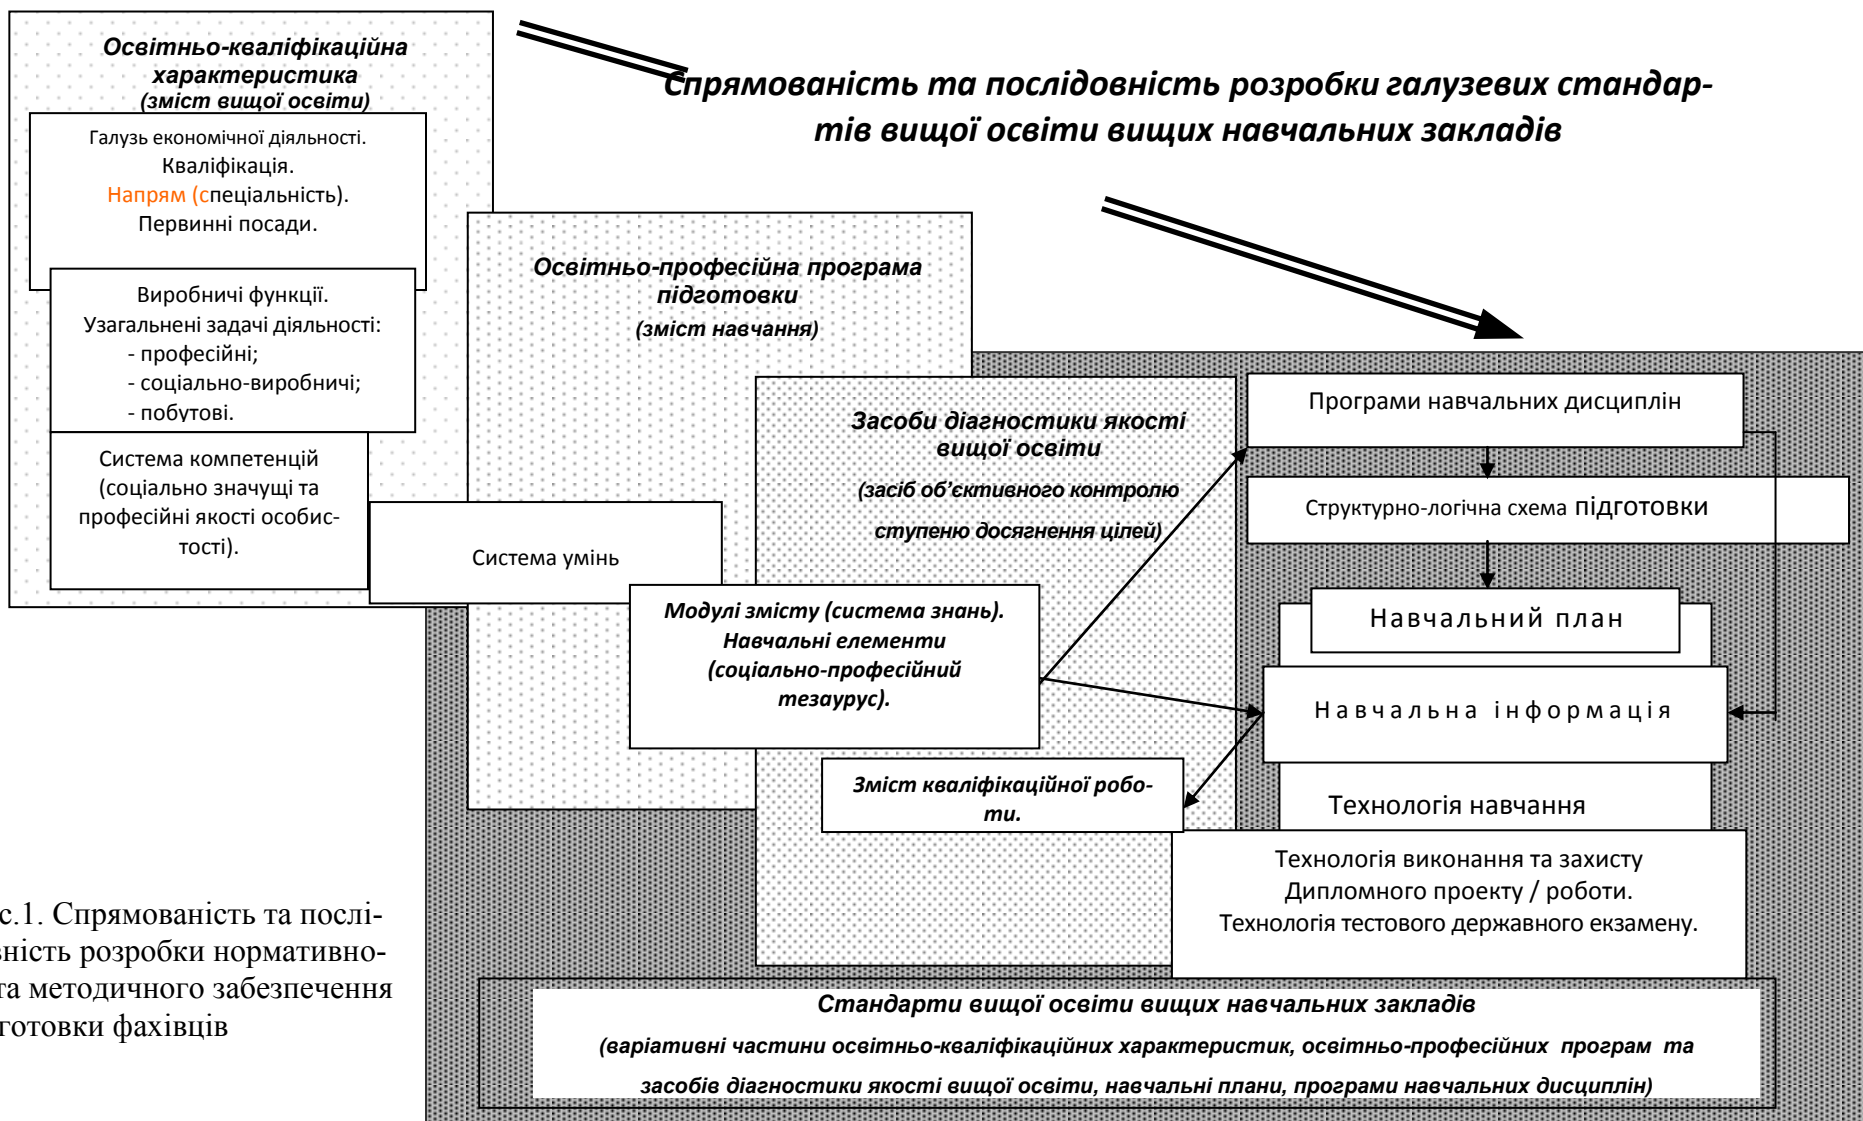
Освітньо-кваліфікаційна характеристика (зміст вищої освіти)

Спрямованість та послідовність розробки галузевих стандартів вищої освіти вищих навчальних закладів

Галузь економічної діяльності.
Кваліфікація.
Напрям (спеціальність).
Первинні посади.

Виробничі функції.
Узагальнені задачі діяльності:
- професійні;
- соціально-виробничі;
- побутові.

Система компетенцій (соціально значущі та професійні якості особистості).

Освітньо-професійна програма підготовки
(зміст навчання)

Система умінь

Засоби діагностики якості вищої освіти
(засіб об'єктивного контролю ступеню досягнення цілей)

Модулі змісту (система знань). Навчальні елементи (соціально-професійний тезаурус).

Зміст кваліфікаційної роботи.

Програми навчальних дисциплін

Структурно-логічна схема підготовки

Навчальний план

Навчальна інформація

Технологія навчання

Технологія виконання та захисту
Дипломного проекту / роботи.
Технологія тестового державного екзамену.

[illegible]с.1. Спрямованість та послі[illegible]вність розробки нормативно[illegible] та методичного забезпечення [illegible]готовки фахівців

Стандарти вищої освіти вищих навчальних закладів
(варіативні частини освітньо-кваліфікаційних характеристик, освітньо-професійних програм та засобів діагностики якості вищої освіти, навчальні плани, програми навчальних дисциплін)